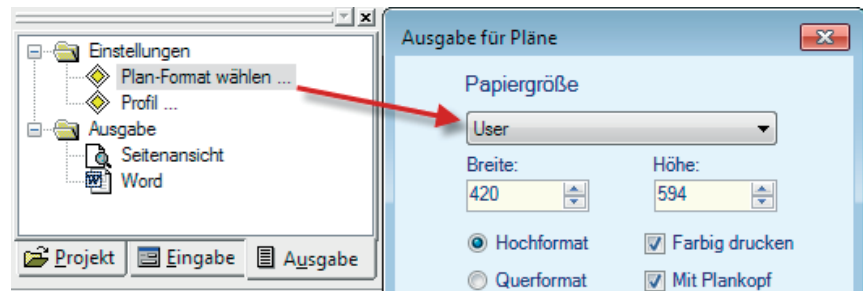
Einstellungen
Plan-Format wählen ...
Profil ...
Ausgabe
Seitenansicht
Word

Projekt
Eingabe
Ausgabe

Ausgabe für Pläne

Papiergröße

User

Breite:
420

Höhe:
594

Hochformat
Querformat

Farbig drucken
Mit Plankopf